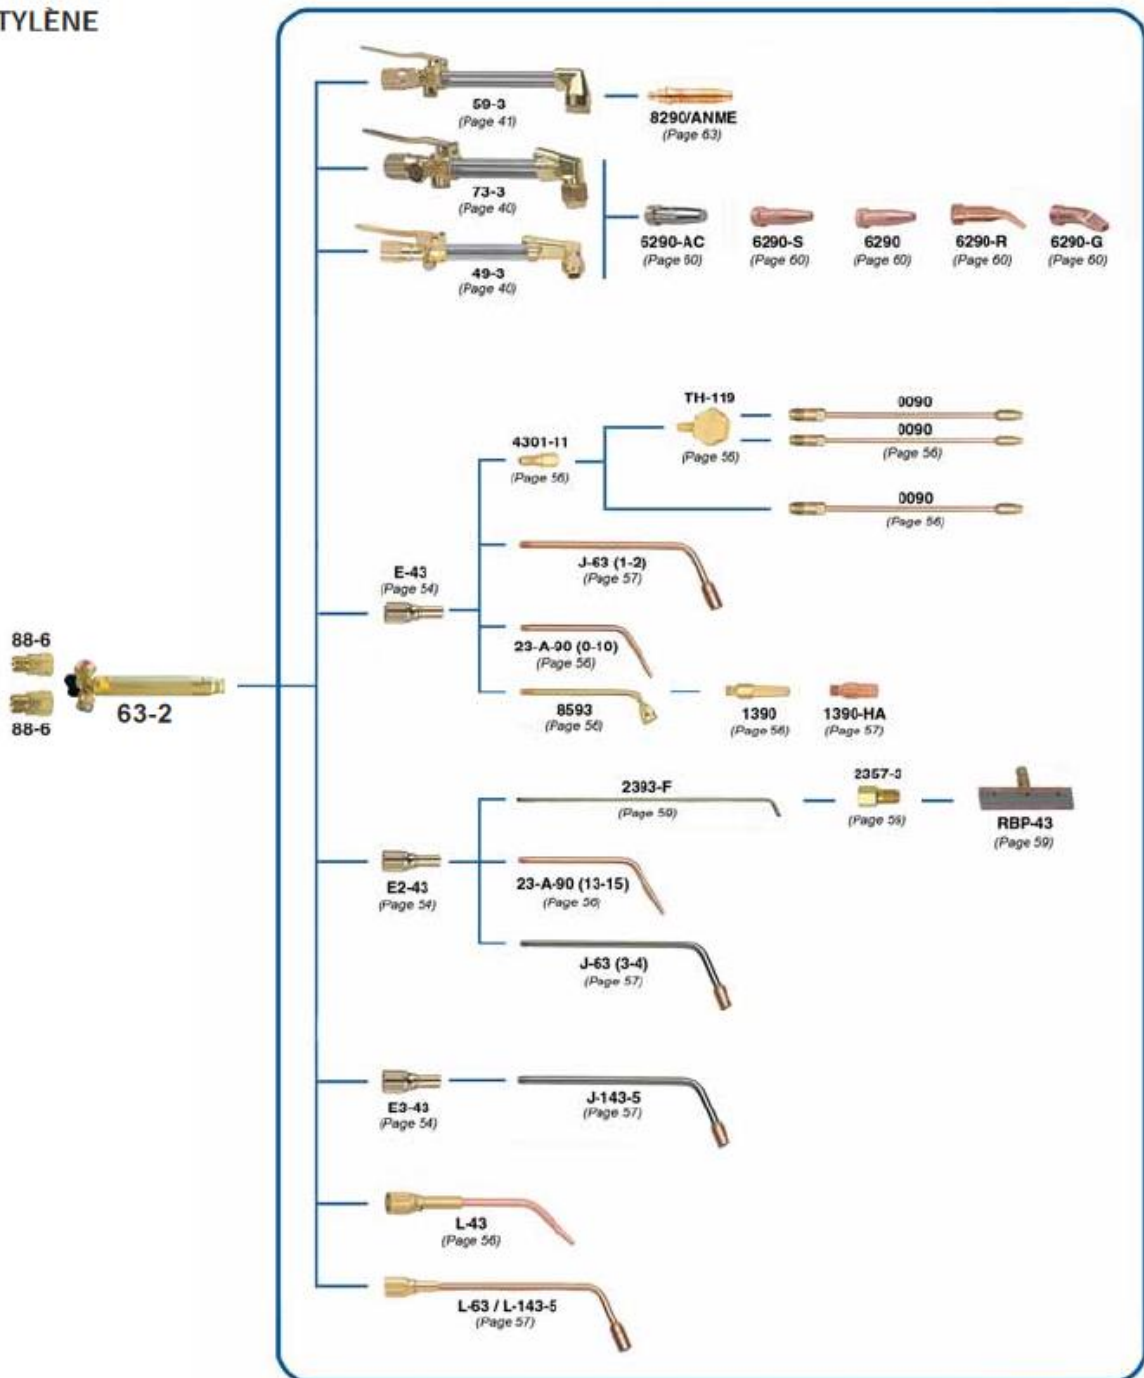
TYLÈNE

59-3
(Page 41)

8290/ANME
(Page 63)

73-3
(Page 40)

49-3
(Page 40)

6290-AC
(Page 60)

6290-S
(Page 60)

6290
(Page 60)

6290-R
(Page 60)

6290-G
(Page 60)

TH-119
(Page 56)

0090

0090
(Page 56)

4301-11
(Page 56)

0090
(Page 56)

E-43
(Page 54)

J-63 (1-2)
(Page 57)

88-6

88-6

63-2

23-A-90 (0-10)
(Page 56)

8593
(Page 56)

1390
(Page 56)

1390-HA
(Page 57)

2393-F
(Page 59)

2357-3
(Page 56)

RBP-43
(Page 59)

E2-43
(Page 54)

23-A-90 (13-15)
(Page 56)

J-63 (3-4)
(Page 57)

E3-43
(Page 54)

J-143-5
(Page 57)

L-43
(Page 56)

L-63 / L-143-5
(Page 57)